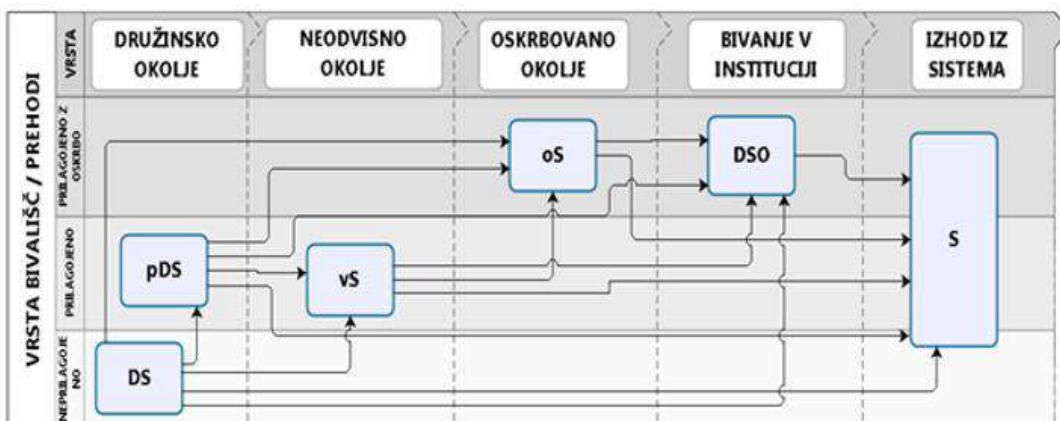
VRSTA BIVALIŠČ / PREHODI

VRSTA

DRUŽINSKO OKOLJE

NEODVISNO OKOLJE

OSKRBOVANO OKOLJE

BIVANJE V INSTITUCIJI

IZHOD IZ SISTEMA

PRILAGOJENO Z OSKRBO

PRILAGOJENO

NEPRILAGOJENO

oS

DSO

S

pDS

vS

DS